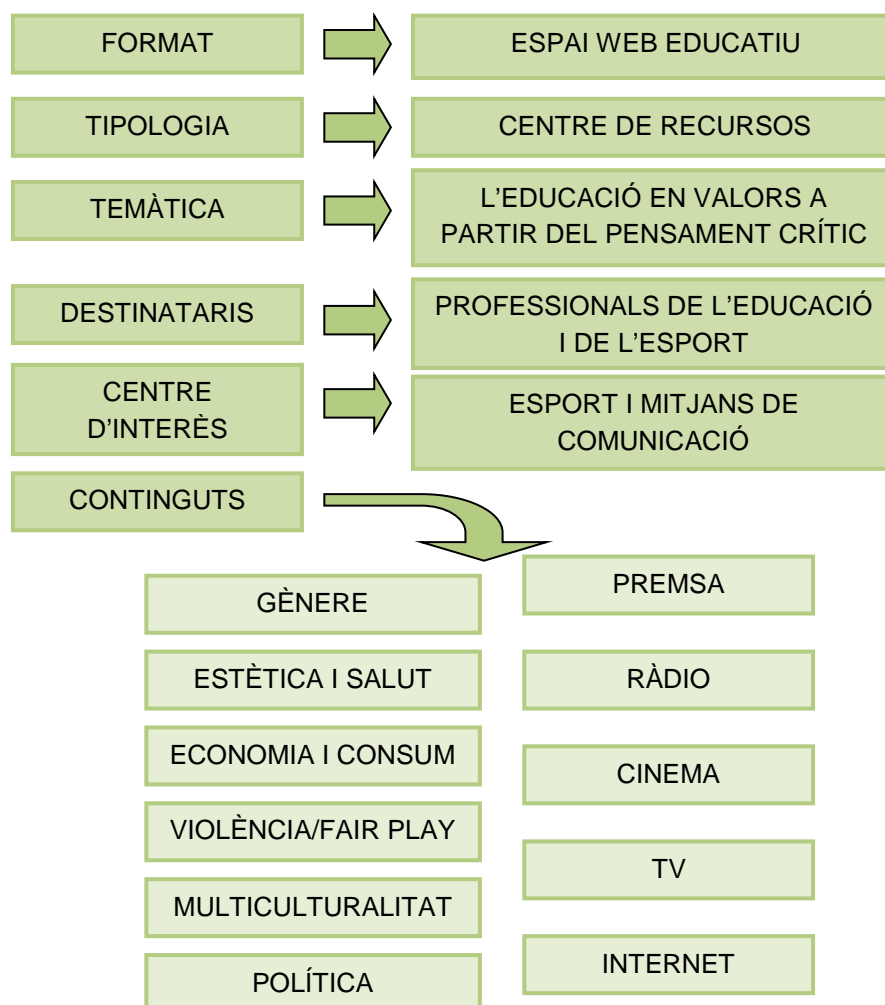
FORMAT

ESPAI WEB EDUCATIU

TIPOLOGIA

CENTRE DE RECURSOS

TEMÀTICA

L'EDUCACIÓ EN VALORS A PARTIR DEL PENSAMENT CRÍTIC

DESTINATARIS

PROFESSIONALS DE L'EDUCACIÓ I DE L'ESPORT

CENTRE D'INTERÈS

ESPORT I MITJANS DE COMUNICACIÓ

CONTINGUTS

GÈNERE

ESTÈTICA I SALUT

ECONOMIA I CONSUM

VIOLÈNCIA/FAIR PLAY

MULTICULTURALITAT

POLÍTICA

PREMSA

RÀDIO

CINEMA

TV

INTERNET